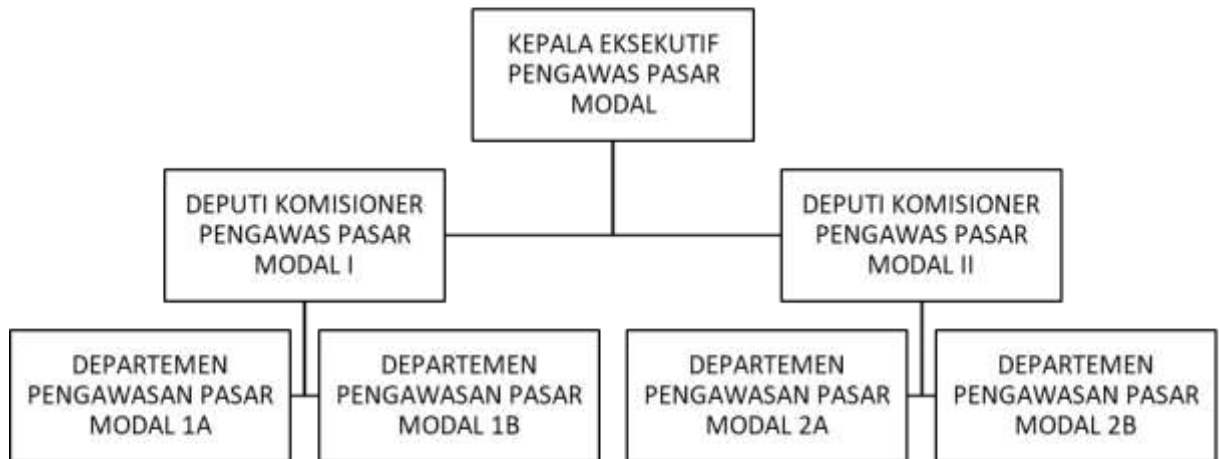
KEPALA EKSEKUTIF PENGAWAS PASAR MODAL

DEPUTI KOMISIONER PENGAWAS PASAR MODAL I

DEPUTI KOMISIONER PENGAWAS PASAR MODAL II

DEPARTEMEN PENGAWASAN PASAR MODAL 1A

DEPARTEMEN PENGAWASAN PASAR MODAL 1B

DEPARTEMEN PENGAWASAN PASAR MODAL 2A

DEPARTEMEN PENGAWASAN PASAR MODAL 2B